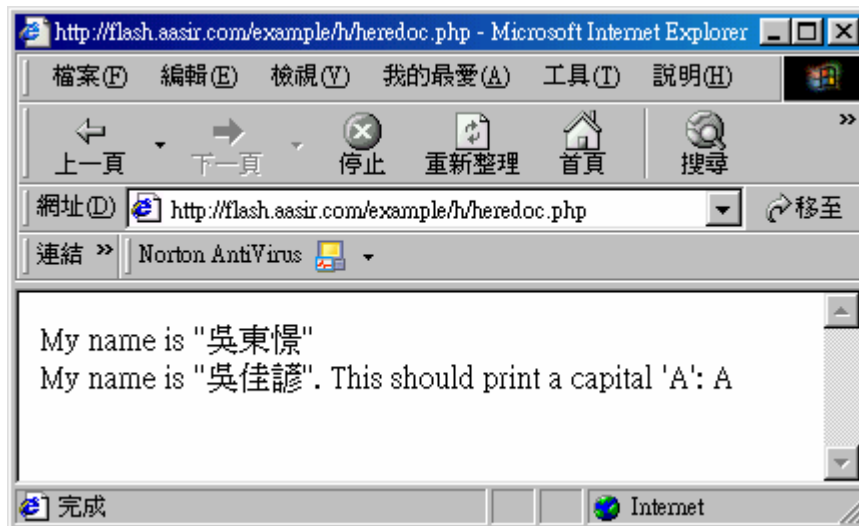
http://flash.aasir.com/example/h/heredoc.php - Microsoft Internet Explorer

檔案(F) 編輯(E) 檢視(V) 我的最愛(A) 工具(T) 說明(H)

上一頁 下一頁 停止 重新整理 首頁 搜尋

網址(D) http://flash.aasir.com/example/h/heredoc.php 移至

連結 Norton AntiVirus

My name is "吳東憬"
My name is "吳佳諺". This should print a capital 'A': A

完成 Internet